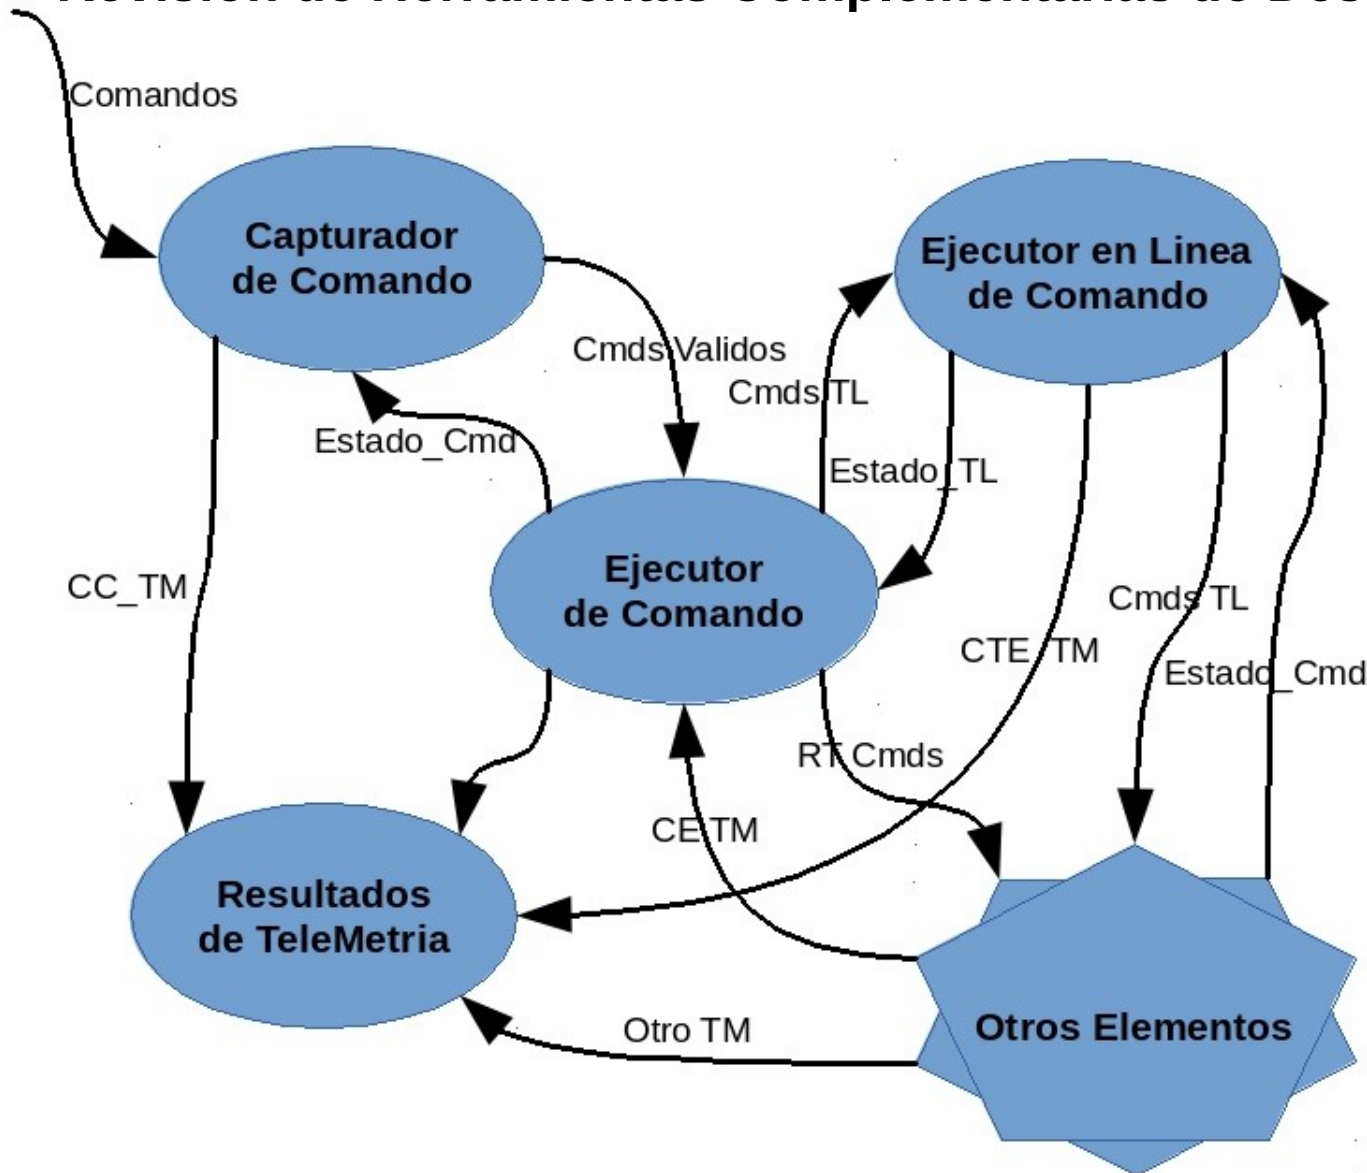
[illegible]

Comandos

Capturador de Comando

Ejecutor en Linea de Comando

Cmds Validos

Cmds TL

Estado_Cmd

Estado_TL

CC_TM

Ejecutor de Comando

Cmds TL

CTE TM

Estado_Cmd

RT Cmds

CE TM

Resultados de TeleMetria

Otro TM

Otros Elementos